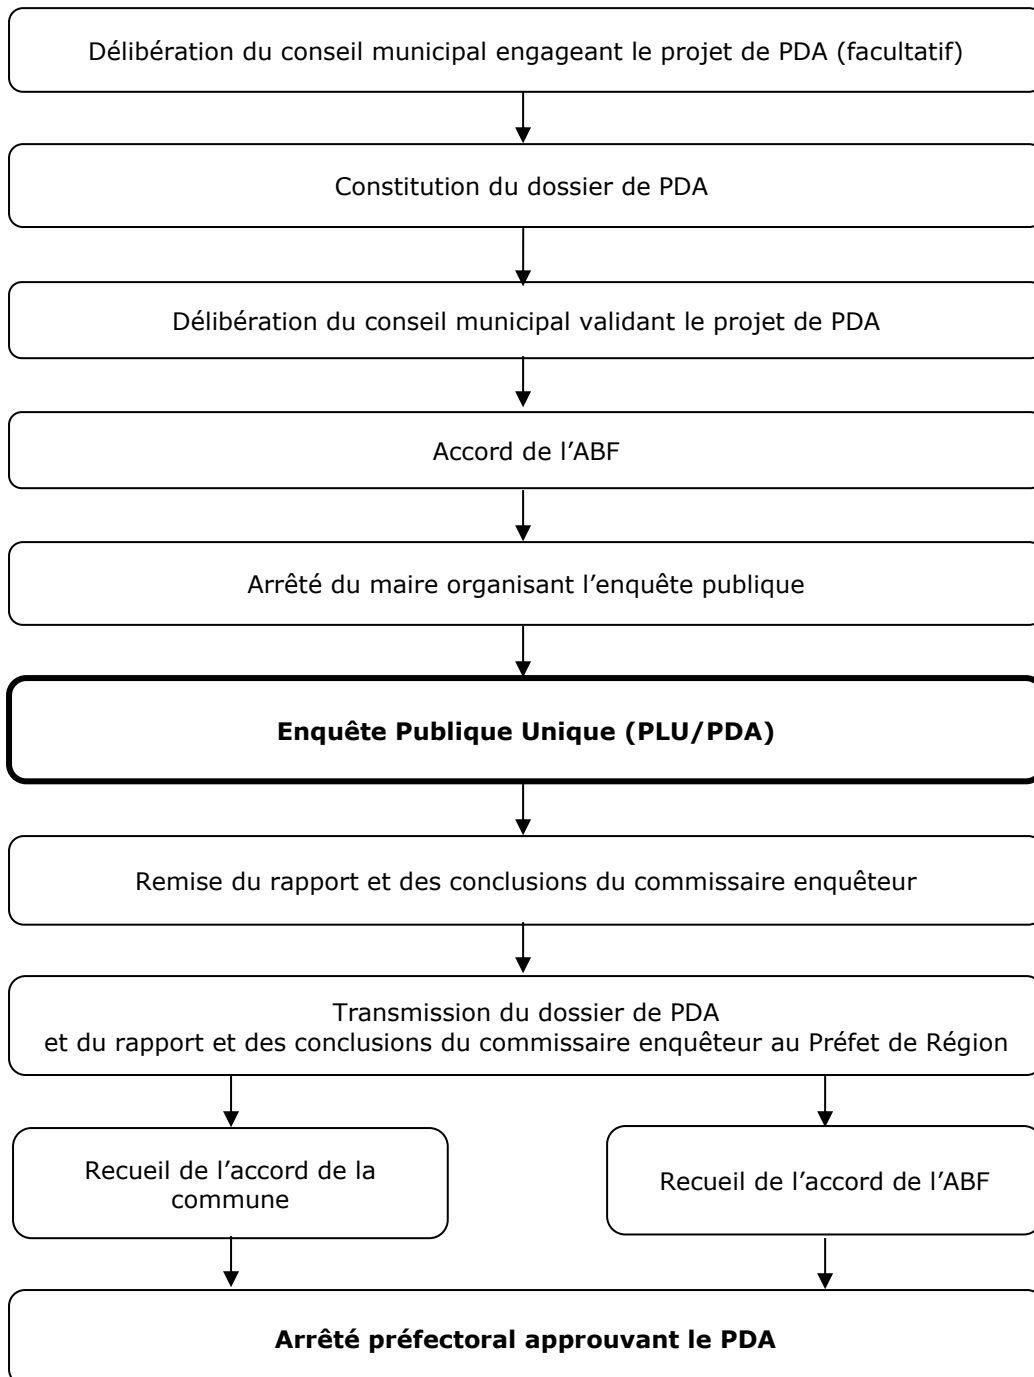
Délibération du conseil municipal engageant le projet de PDA (facultatif)

Constitution du dossier de PDA

Délibération du conseil municipal validant le projet de PDA

Accord de l’ABF

Arrêté du maire organisant l’enquête publique

**Enquête Publique Unique (PLU/PDA)**

Remise du rapport et des conclusions du commissaire enquêteur

Transmission du dossier de PDA et du rapport et des conclusions du commissaire enquêteur au Préfet de Région

Recueil de l’accord de la commune

Recueil de l’accord de l’ABF

**Arrêté préfectoral approuvant le PDA**